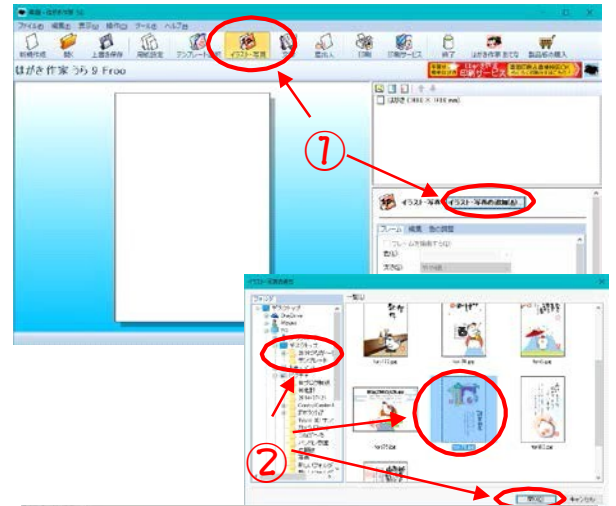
ファイル(F) 編集(E) 表示(V) 操作(O) ツール(T) ヘルプ(H)

新規作成 開く 上書き保存 用紙設定 テンプレート イラスト・写真 宛名 印刷 印刷サービス 終了 はがき作家 製品名の購入

はがき作家 うら 9 Free

はがき (100 × 148 mm)

①

イラスト・写真 イラスト・写真の追加(A)

フレーム 編集 色の調整

フレームを使用する(E)

一覧(L)

デスクトップ
OneDrive
PC

②

開く(O) キャンセル